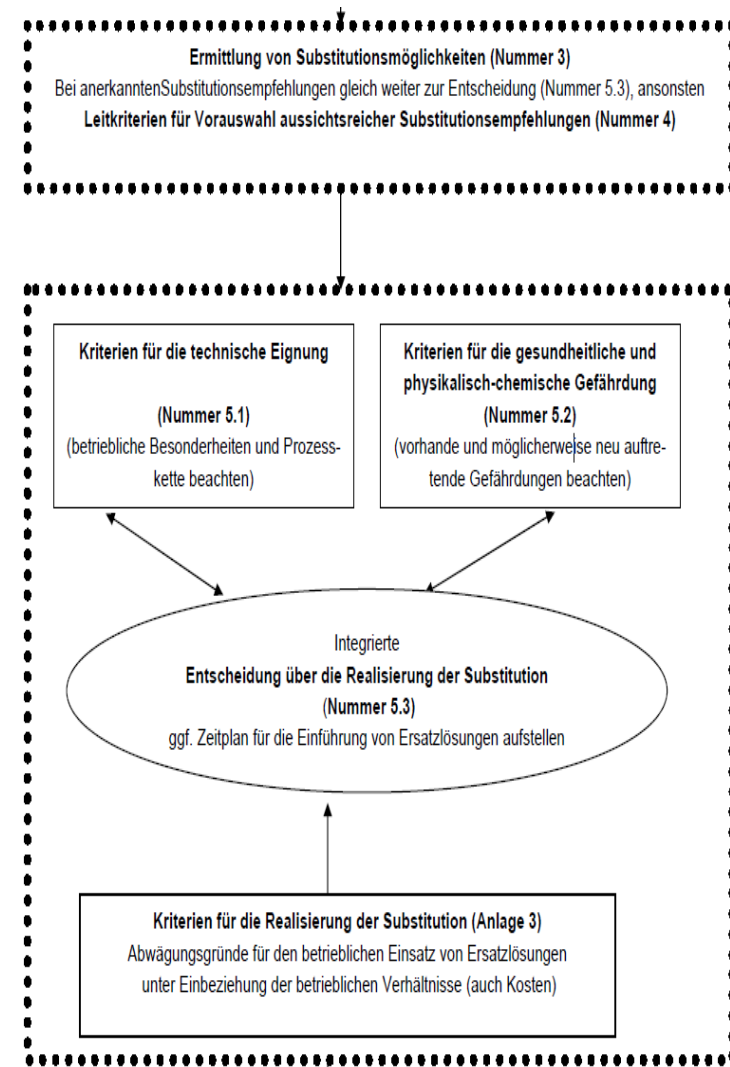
Ermittlung von Substitutionsmöglichkeiten (Nummer 3)
Bei anerkanntenSubstitutionsempfehlungen gleich weiter zur Entscheidung (Nummer 5.3), ansonsten
Leitkriterien für Vorauswahl aussichtsreicher Substitutionsempfehlungen (Nummer 4)

Kriterien für die technische Eignung

(Nummer 5.1)
(betriebliche Besonderheiten und Prozesskette beachten)

Kriterien für die gesundheitliche und physikalisch-chemische Gefährdung
(Nummer 5.2)
(vorhande und möglicherweise neu auftretende Gefährdungen beachten)

Integrierte
Entscheidung über die Realisierung der Substitution
(Nummer 5.3)
ggf. Zeitplan für die Einführung von Ersatzlösungen aufstellen

Kriterien für die Realisierung der Substitution (Anlage 3)
Abwägungsgründe für den betrieblichen Einsatz von Ersatzlösungen unter Einbeziehung der betrieblichen Verhältnisse (auch Kosten)